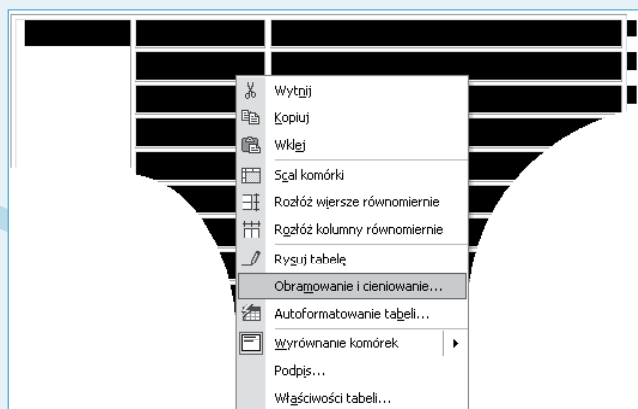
Wytnij
Kopiuj
Wklej
Scal komórki
Rozłóż wiersze równomiernie
Rozłóż kolumny równomiernie
Rysuj tabelę
Obramowanie i cieniowanie...
Autoformatowanie tabeli...
Wyrównanie komórek
Podpis...
Właściwości tabeli...